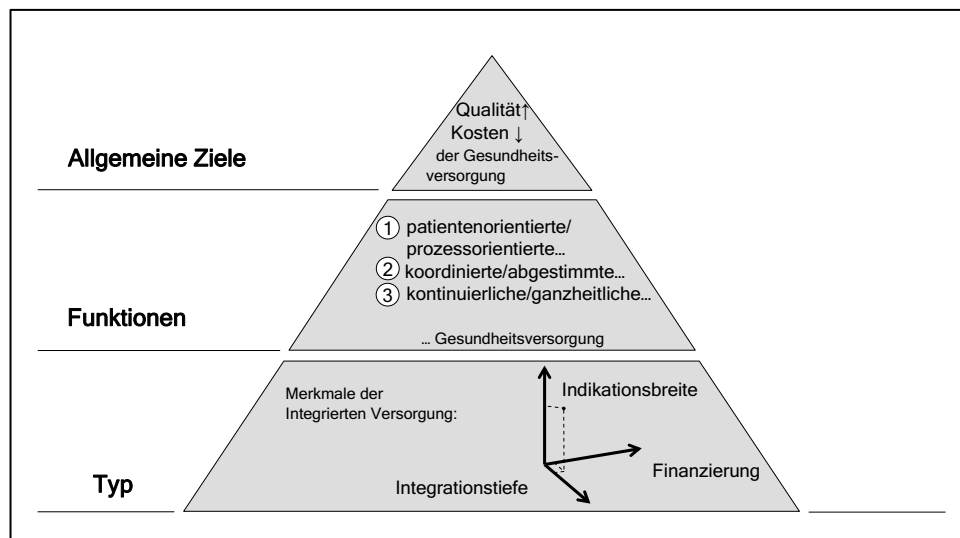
Allgemeine Ziele

Qualität↑
Kosten ↓
der Gesundheitsversorgung

Funktionen

① patientenorientierte/prozessorientierte…
② koordinierte/abgestimmte…
③ kontinuierliche/ganzheitliche…

… Gesundheitsversorgung

Typ

Merkmale der Integrierten Versorgung:

Indikationsbreite

Finanzierung

Integrationstiefe